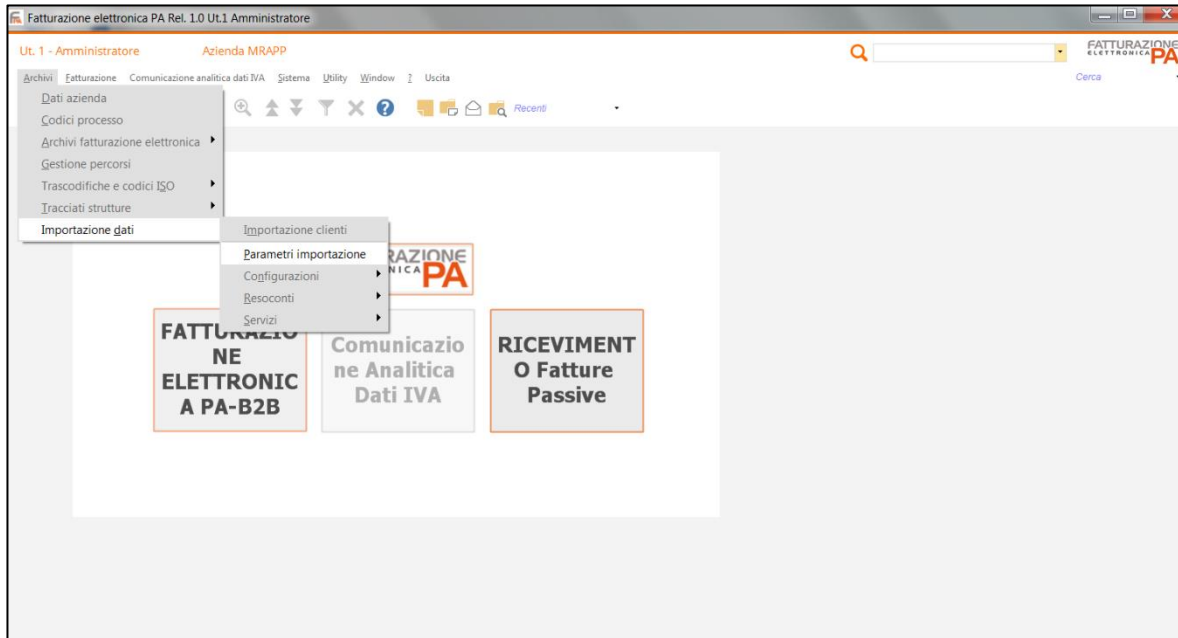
Fatturazione elettronica PA Rel. 1.0 Ut.1 Amministratore

Ut. 1 - Amministratore Azienda MRAPP

FATTURAZIONE ELETTRONICA PA

Cerca

Archivi Fatturazione Comunicazione analitica dati IVA Sistema Utility Window ? Uscita

Recenti

Dati azienda
Codici processo
Archivi fatturazione elettronica
Gestione percorsi
Trascodifiche e codici ISO
Tracciati strutture
Importazione dati

Importazione clienti
Parametri importazione
Configurazioni
Resoconti
Servizi

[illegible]RAZIONE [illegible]NICA PA

FATTURAZIO NE ELETTRONIC A PA-B2B

Comunicazio ne Analitica Dati IVA

RICEVIMENT O Fatture Passive